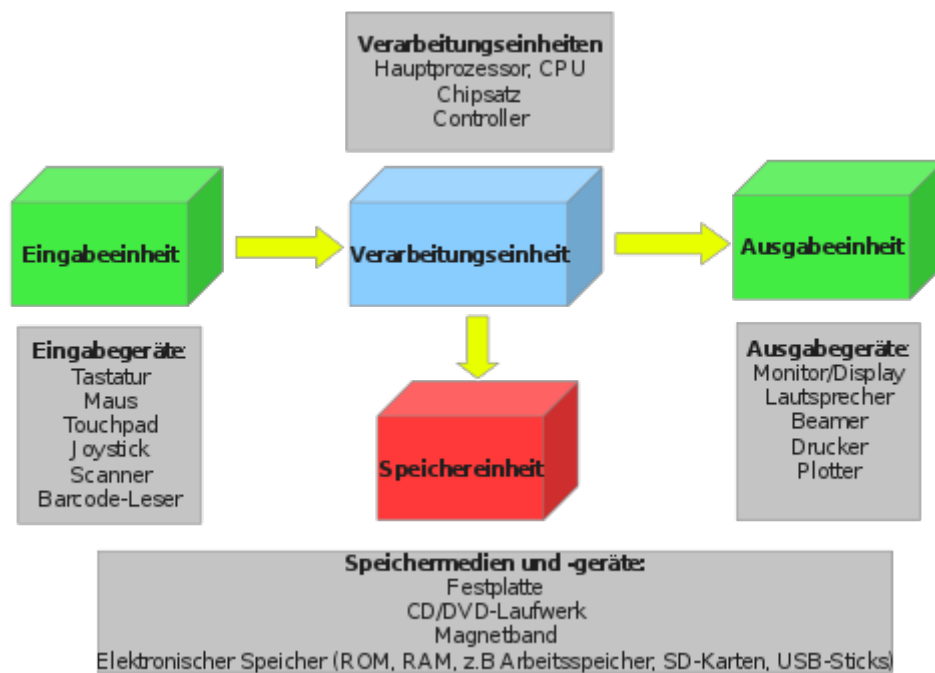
Verarbeitungseinheiten
Hauptprozessor, CPU
Chipsatz
Controller

Eingabeeinheit

Verarbeitungseinheit

Ausgabeeinheit

Eingabegeräte:
Tastatur
Maus
Touchpad
Joystick
Scanner
Barcode-Leser

Speichereinheit

Ausgabegeräte:
Monitor/Display
Lautsprecher
Beamer
Drucker
Plotter

Speichermedien und -geräte:
Festplatte
CD/DVD-Laufwerk
Magnetband
Elektronischer Speicher (ROM, RAM, z.B Arbeitsspeicher, SD-Karten, USB-Sticks)